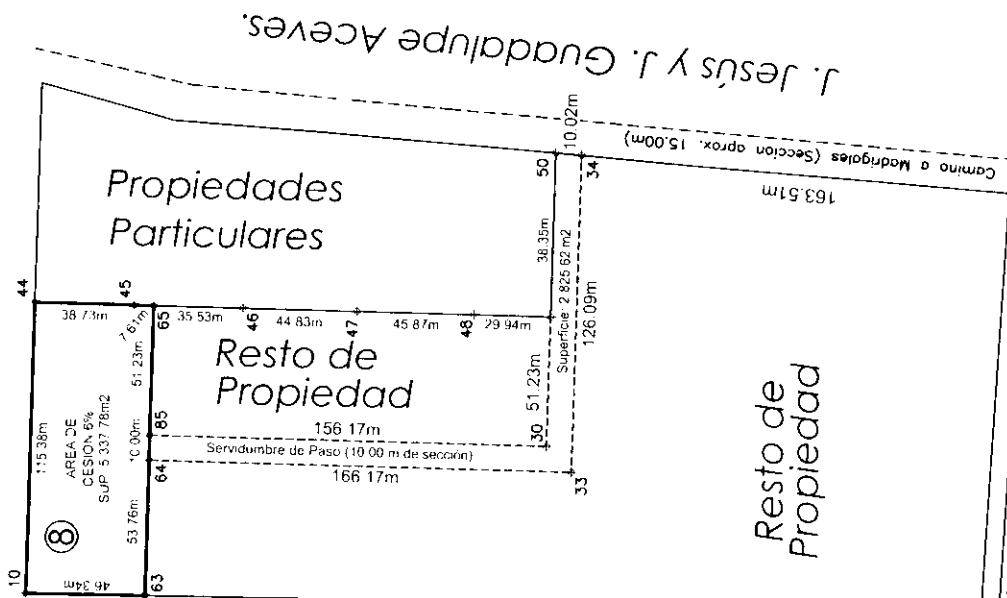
J. Jesús y J. Guadalupe Aceves.

10.02m

Camino a Modrigales (Seccion aprox. 15.00m)

163.51m

50

34

Propiedades Particulares

38.35m

Superficie: 2 825.62 m2

126.09m

44

45

38.73m

7.61m

65

35.53m

46

44.83m

47

45.87m

48

29.94m

Resto de Propiedad

51.23m

51.23m

115.38m

AREA DE CESION 6% SUP. 5 337.78m2

85

156.17m

30

10.00m

Servidumbre de Paso (10.00 m de sección)

64

166.17m

33

Resto de Propiedad

53.76m

8

10

46.34m

63